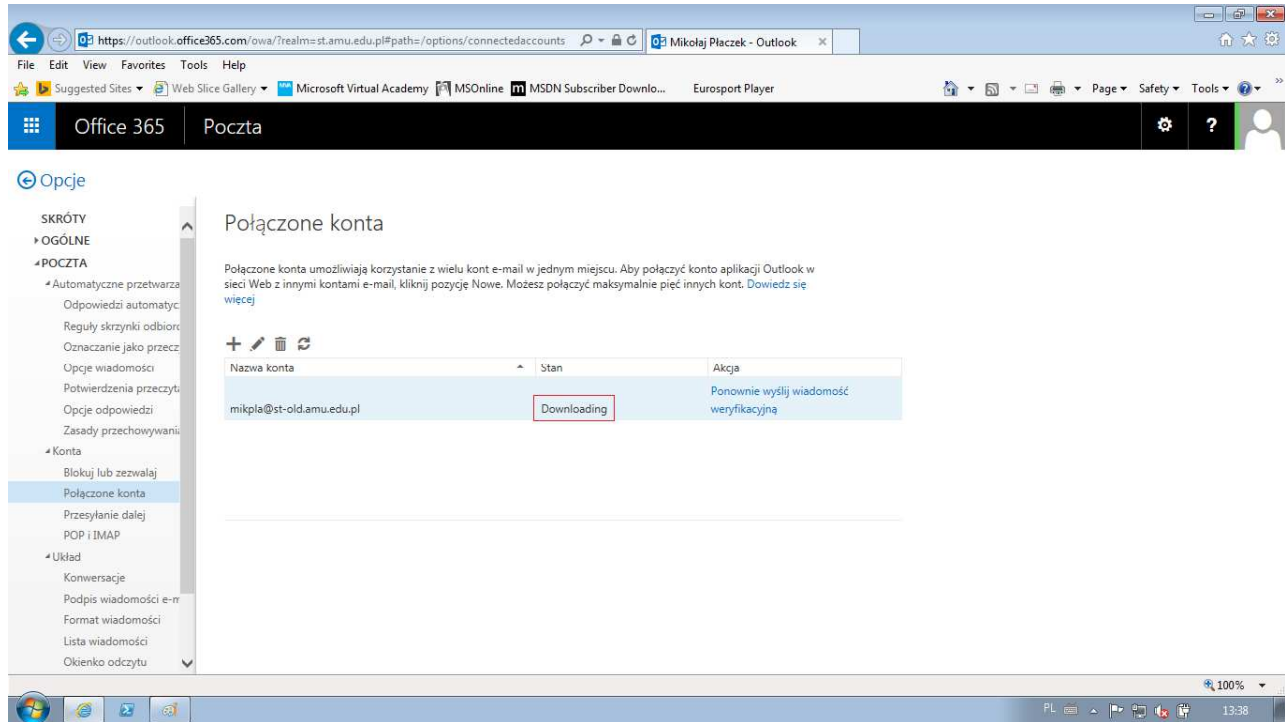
https://outlook.office365.com/owa/?realm=st.amu.edu.pl#path=/options/connectedaccounts
Mikołaj Płaczek - Outlook

File Edit View Favorites Tools Help

Suggested Sites ▾ Web Slice Gallery ▾ Microsoft Virtual Academy MSOnline MSDN Subscriber Downlo... Eurosport Player

Page ▾ Safety ▾ Tools ▾

Office 365 Poczta

Opcje

SKRÓTY
OGÓLNE
POCZTA
Automatyczne przetwarza
Odpowiedzi automatyc
Reguły skrzynki odbior
Oznaczanie jako przecz
Opcje wiadomości
Potwierdzenia przeczyt
Opcje odpowiedzi
Zasady przechowywani
Konta
Blokuj lub zezwalaj
Połączone konta
Przesyłanie dalej
POP i IMAP
Układ
Konwersacje
Podpis wiadomości e-m
Format wiadomości
Lista wiadomości
Okienko odczytu

Połączone konta

Połączone konta umożliwiają korzystanie z wielu kont e-mail w jednym miejscu. Aby połączyć konto aplikacji Outlook w sieci Web z innymi kontami e-mail, kliknij pozycję Nowe. Możesz połączyć maksymalnie pięć innych kont. Dowiedz się więcej

| Nazwa konta | Stan | Akcja |
|---|---|---|
| mikpla@st-old.amu.edu.pl | Downloading | Ponownie wyślij wiadomość weryfikacyjną |

100%

PL 13:38